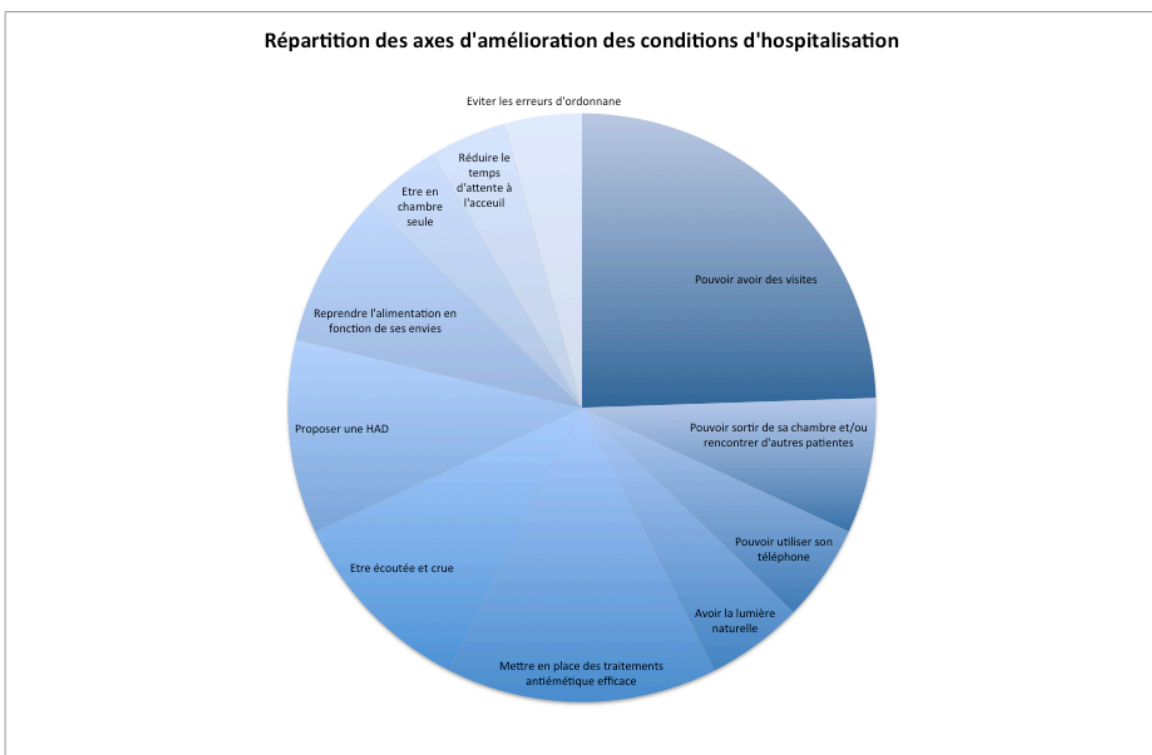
Répartition des axes d'amélioration des conditions d'hospitalisation

Eviter les erreurs d'ordonnane

Réduire le temps d'attente à l'acceuil

Etre en chambre seule

Pouvoir avoir des visites

Reprendre l'alimentation en fonction de ses envies

Proposer une HAD

Pouvoir sortir de sa chambre et/ou rencontrer d'autres patientes

Pouvoir utiliser son téléphone

Etre écoutée et crue

Avoir la lumière naturelle

Mettre en place des traitements antiémétique efficace